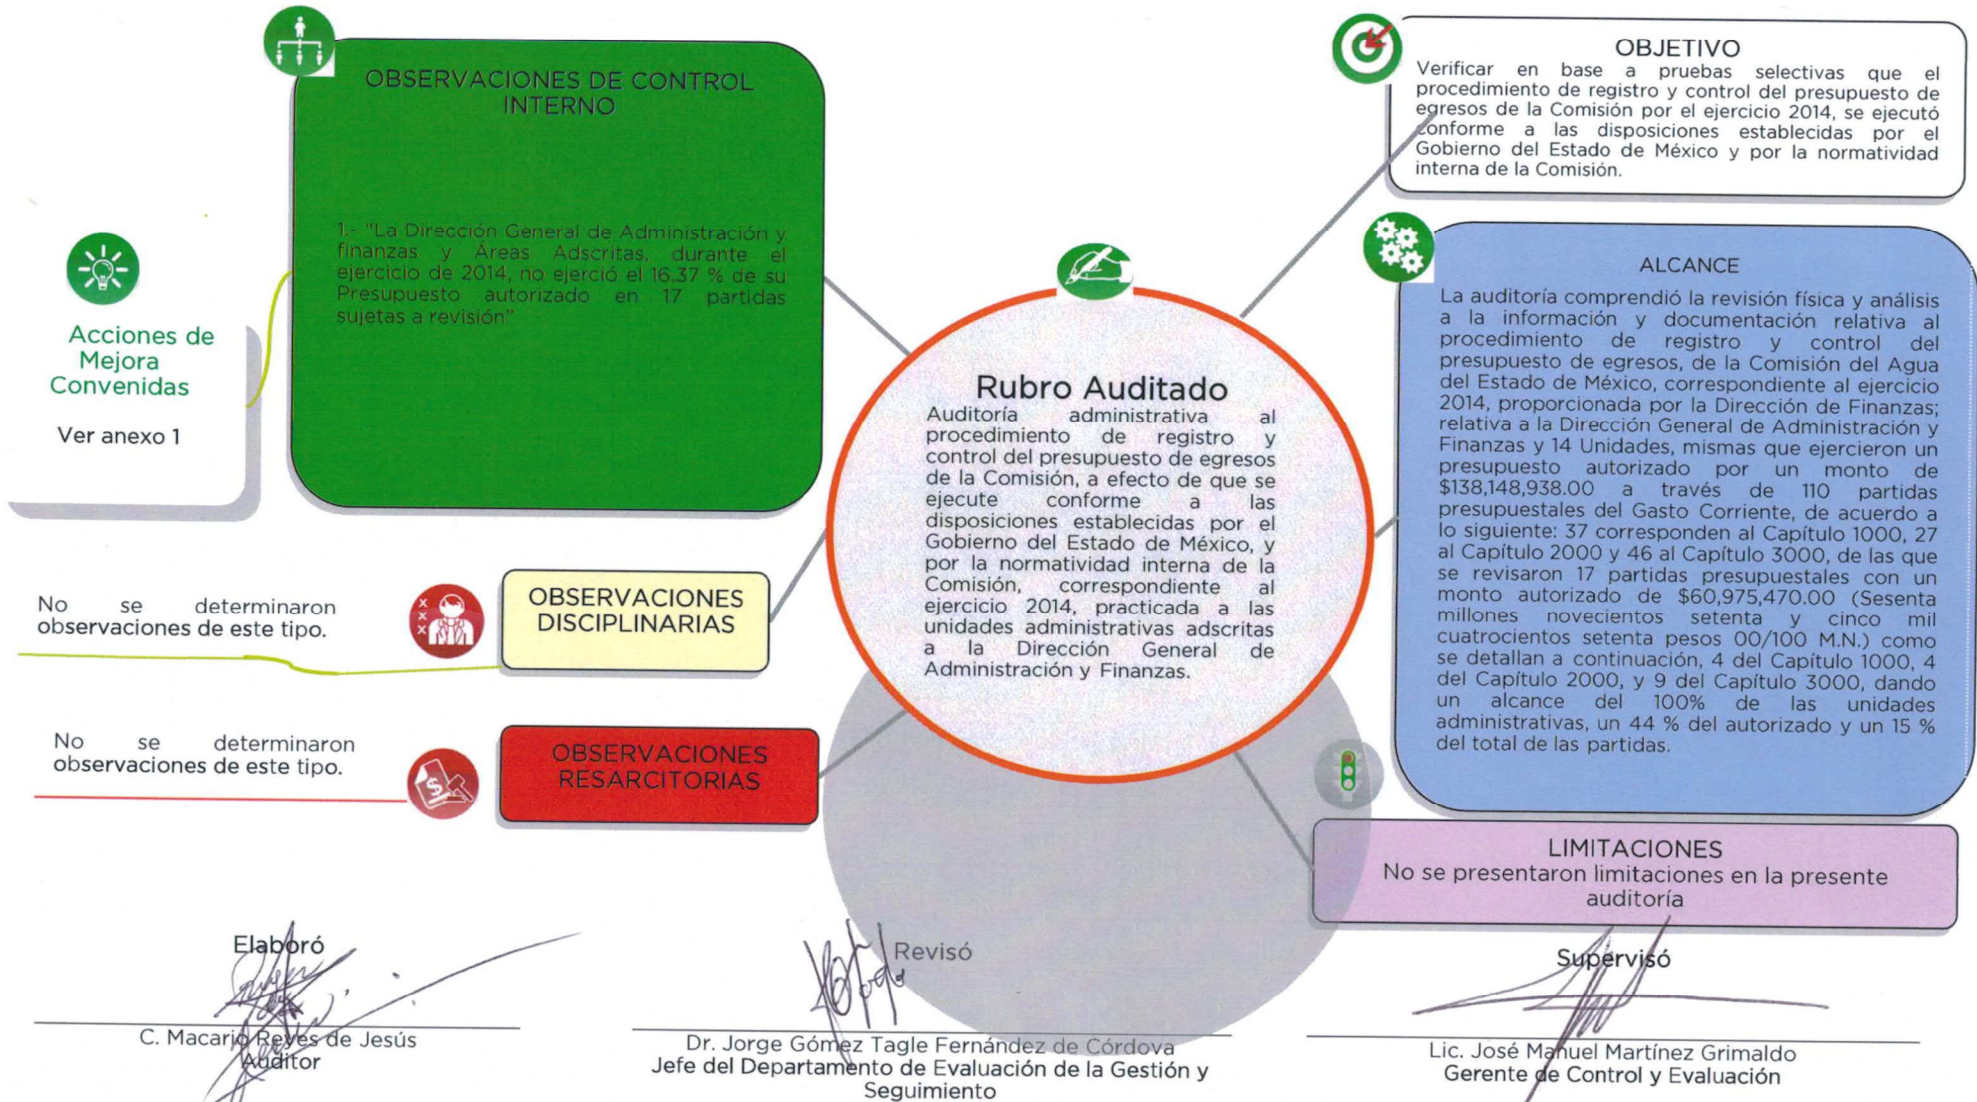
OBSERVACIONES DE CONTROL INTERNO

1.- "La Dirección General de Administración y finanzas y Áreas Adscritas, durante el ejercicio de 2014, no ejerció el 16.37 % de su Presupuesto autorizado en 17 partidas sujetas a revisión"

Acciones de Mejora Convenidas

Ver anexo 1

OBJETIVO
Verificar en base a pruebas selectivas que el procedimiento de registro y control del presupuesto de egresos de la Comisión por el ejercicio 2014, se ejecutó conforme a las disposiciones establecidas por el Gobierno del Estado de México y por la normatividad interna de la Comisión.

ALCANCE
La auditoría comprendió la revisión física y análisis a la información y documentación relativa al procedimiento de registro y control del presupuesto de egresos, de la Comisión del Agua del Estado de México, correspondiente al ejercicio 2014, proporcionada por la Dirección de Finanzas; relativa a la Dirección General de Administración y Finanzas y 14 Unidades, mismas que ejercieron un presupuesto autorizado por un monto de $138,148,938.00 a través de 110 partidas presupuestales del Gasto Corriente, de acuerdo a lo siguiente: 37 corresponden al Capítulo 1000, 27 al Capítulo 2000 y 46 al Capítulo 3000, de las que se revisaron 17 partidas presupuestales con un monto autorizado de $60,975,470.00 (Sesenta millones novecientos setenta y cinco mil cuatrocientos setenta pesos 00/100 M.N.) como se detallan a continuación, 4 del Capítulo 1000, 4 del Capítulo 2000, y 9 del Capítulo 3000, dando un alcance del 100% de las unidades administrativas, un 44 % del autorizado y un 15 % del total de las partidas.

Rubro Auditado
Auditoría administrativa al procedimiento de registro y control del presupuesto de egresos de la Comisión, a efecto de que se ejecute conforme a las disposiciones establecidas por el Gobierno del Estado de México, y por la normatividad interna de la Comisión, correspondiente al ejercicio 2014, practicada a las unidades administrativas adscritas a la Dirección General de Administración y Finanzas.

No se determinaron observaciones de este tipo.

OBSERVACIONES DISCIPLINARIAS

No se determinaron observaciones de este tipo.

OBSERVACIONES RESARCITORIAS

LIMITACIONES
No se presentaron limitaciones en la presente auditoría

Elaboró
C. Macario Reyes de Jesús
Auditor

Revisó
Dr. Jorge Gómez Tagle Fernández de Córdova
Jefe del Departamento de Evaluación de la Gestión y Seguimiento

Supervisó
Lic. José Manuel Martínez Grimaldo
Gerente de Control y Evaluación